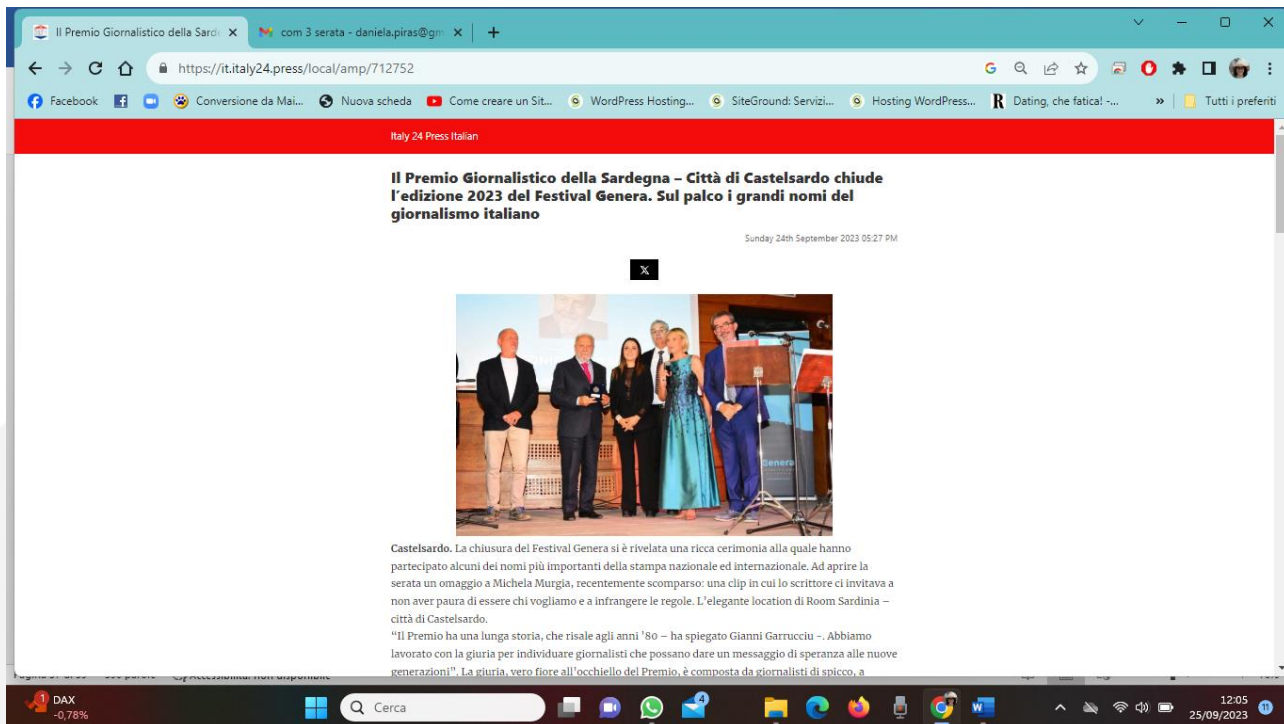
Il Premio Giornalistico della Sard ×
com 3 serata - daniela.piras@gm ×
+

https://it.italy24.press/local/amp/712752

Facebook
Conversione da Mai...
Nuova scheda
Come creare un Sit...
WordPress Hosting...
SiteGround: Servizi...
Hosting WordPress...
Dating, che fatica! -...
»
Tutti i preferiti

Italy 24 Press Italian

Il Premio Giornalistico della Sardegna – Città di Castelsardo chiude l'edizione 2023 del Festival Genera. Sul palco i grandi nomi del giornalismo italiano

Sunday 24th September 2023 05:27 PM

X

Genera

Castelsardo. La chiusura del Festival Genera si è rivelata una ricca cerimonia alla quale hanno partecipato alcuni dei nomi più importanti della stampa nazionale ed internazionale. Ad aprire la serata un omaggio a Michela Murgia, recentemente scomparso: una clip in cui lo scrittore ci invitava a non aver paura di essere chi vogliamo e a infrangere le regole. L'elegante location di Room Sardinia – città di Castelsardo.

"Il Premio ha una lunga storia, che risale agli anni '80 – ha spiegato Gianni Garrucciu –. Abbiamo lavorato con la giuria per individuare giornalisti che possano dare un messaggio di speranza alle nuove generazioni". La giuria, vero fiore all'occhiello del Premio, è composta da giornalisti di spicco, a

1 DAX -0,78%
Cerca
12:05 25/09/2023